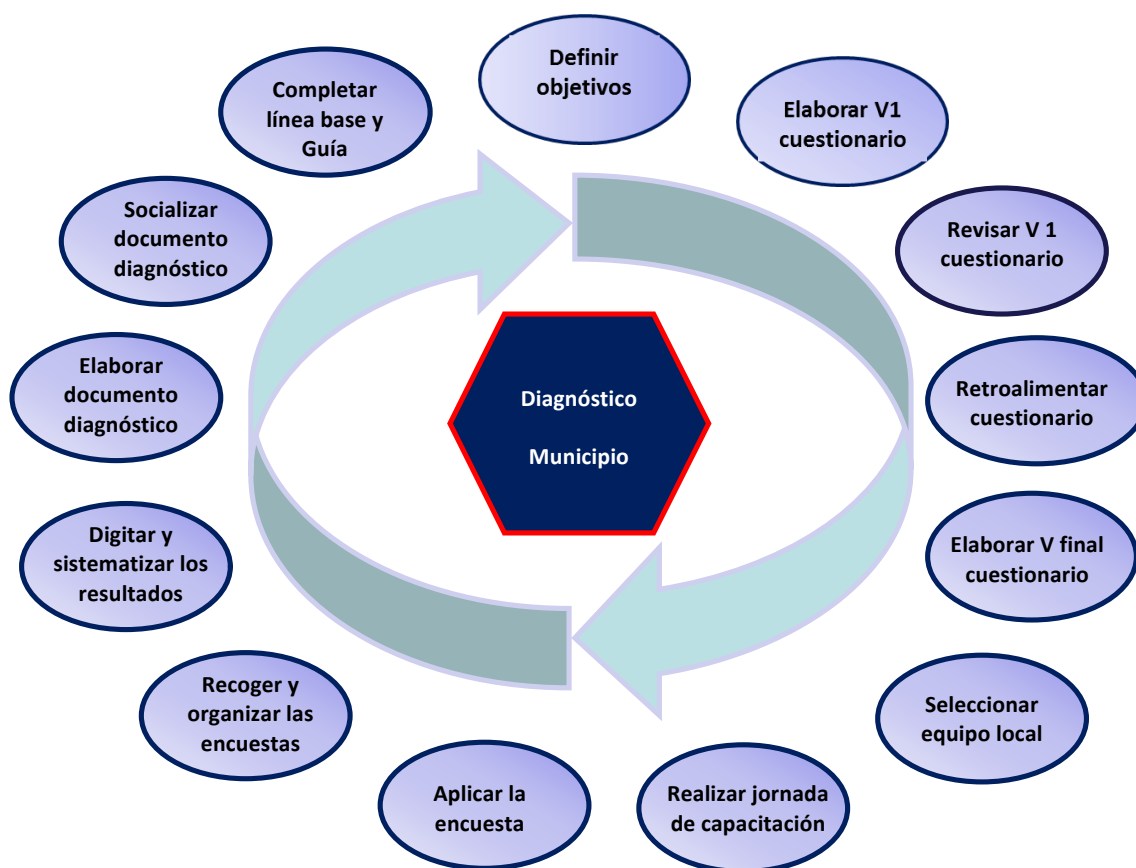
Definir objetivos

Elaborar V1 cuestionario

Revisar V 1 cuestionario

Retroalimentar cuestionario

Elaborar V final cuestionario

Seleccionar equipo local

Realizar jornada de capacitación

Aplicar la encuesta

Recoger y organizar las encuestas

Digitar y sistematizar los resultados

Elaborar documento diagnóstico

Socializar documento diagnóstico

Completar línea base y Guía

Diagnóstico

Municipio